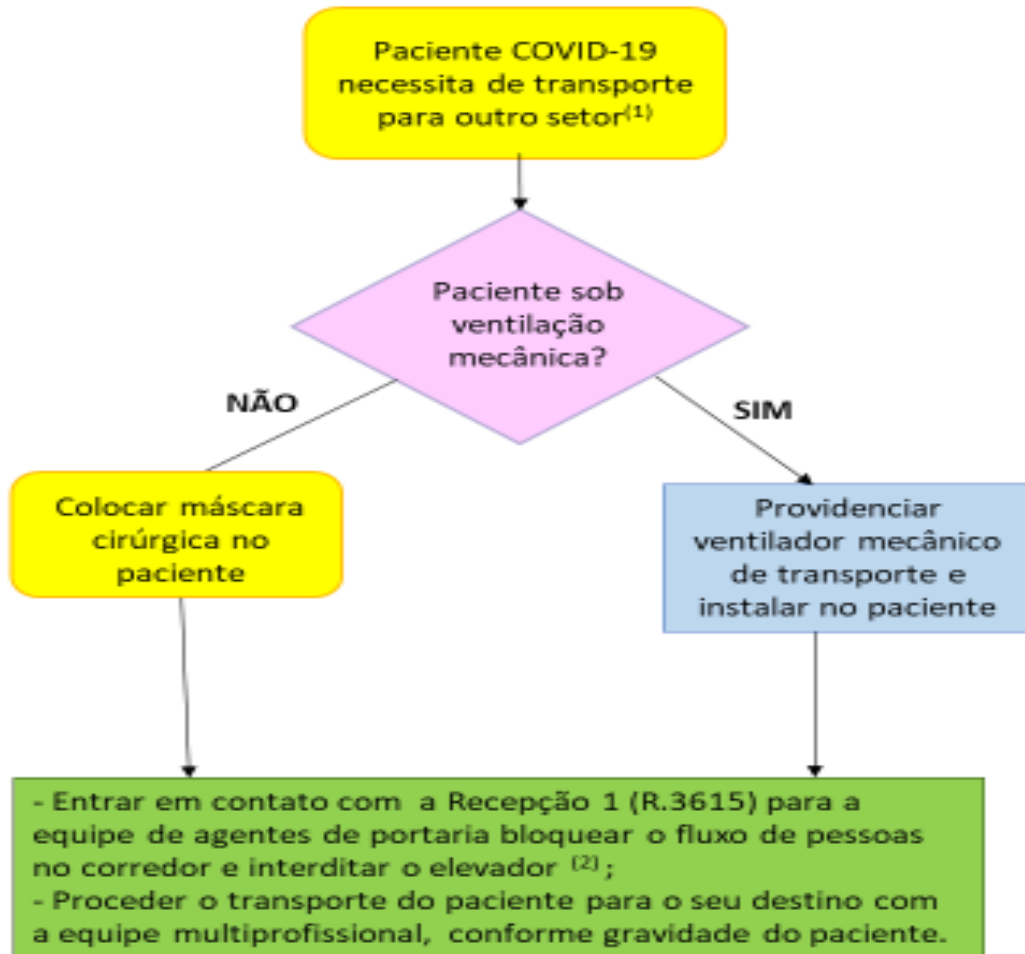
Paciente COVID-19 necessita de transporte para outro setor$^{(1)}$

Paciente sob ventilação mecânica?

NÃO

SIM

Colocar máscara cirúrgica no paciente

Providenciar ventilador mecânico de transporte e instalar no paciente

- Entrar em contato com a Recepção 1 (R.3615) para a equipe de agentes de portaria bloquear o fluxo de pessoas no corredor e interditar o elevador $^{(2)}$;
- Proceder o transporte do paciente para o seu destino com a equipe multiprofissional, conforme gravidade do paciente.